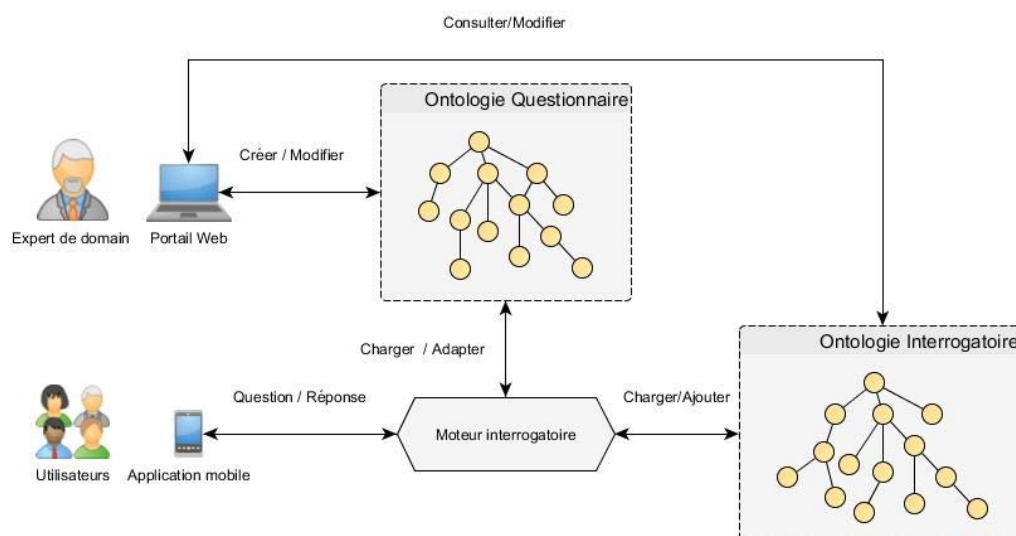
Consulter/Modifier

Ontologie Questionnaire

Créer / Modifier

Expert de domain

Portail Web

Charger / Adapter

Ontologie Interrogatoire

Question / Réponse

Charger/Ajouter

Moteur interrogatoire

Utilisateurs

Application mobile